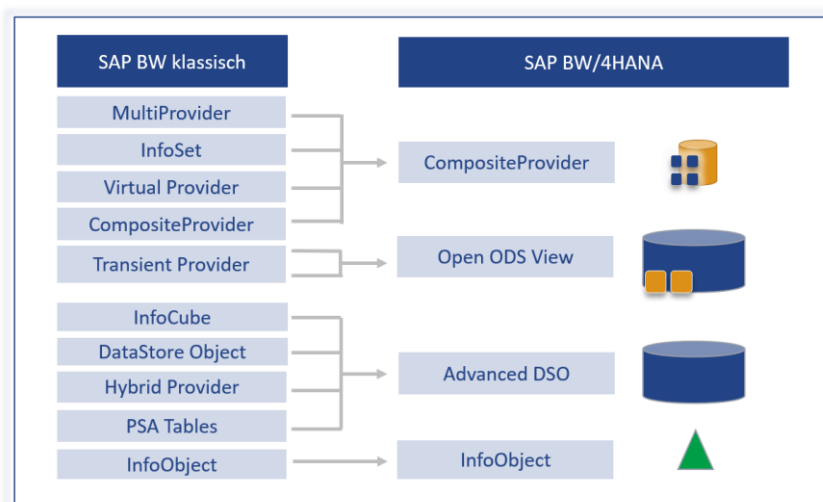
SAP BW klassisch

SAP BW/4HANA

MultiProvider
InfoSet
Virtual Provider
CompositeProvider
Transient Provider
InfoCube
DataStore Object
Hybrid Provider
PSA Tables
InfoObject

CompositeProvider
Open ODS View
Advanced DSO
InfoObject